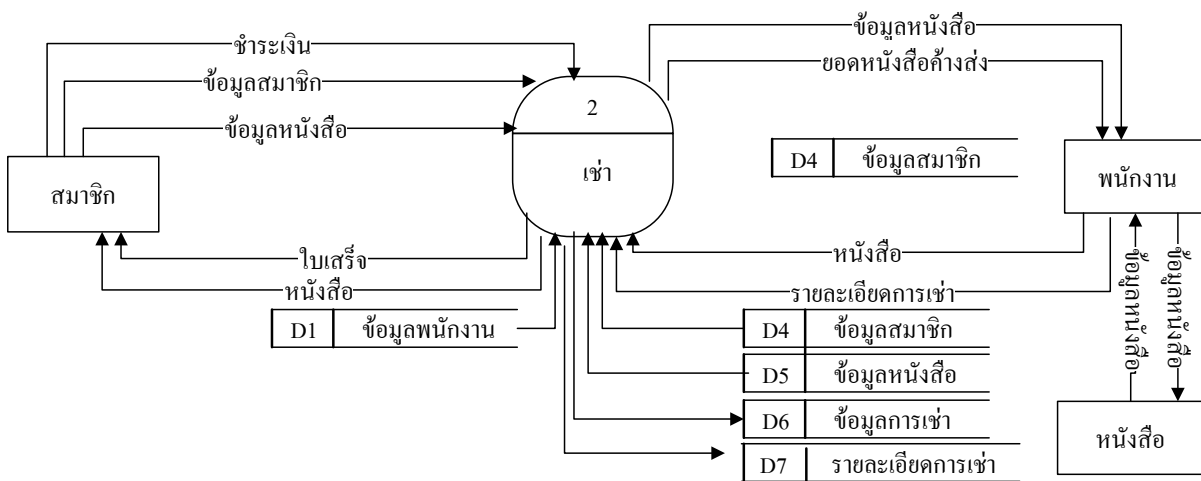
ข้อมูลหนังสือ

ยอดหนังสือค้างส่ง

ชำระเงิน

ข้อมูลสมาชิก

ข้อมูลหนังสือ

2

เช่า

D4 ข้อมูลสมาชิก

พนักงาน

สมาชิก

ใบเสร็จ

หนังสือ

หนังสือ

รายละเอียดการเช่า

ข้อมูลหนังสือ

ข้อมูลหนังสือ

D1 ข้อมูลพนักงาน

D4 ข้อมูลสมาชิก

D5 ข้อมูลหนังสือ

D6 ข้อมูลการเช่า

หนังสือ

D7 รายละเอียดการเช่า